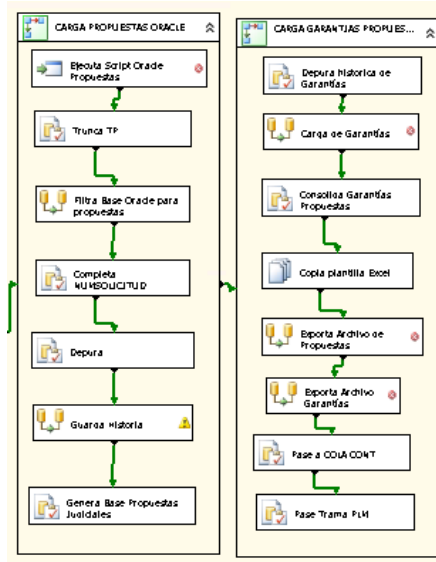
CARGA PROPUESTAS ORACLE

Ejecuta Script Oracle Propuestas

Trunca TP

Filtra Base Oracle para propuestas

Completa NUMSOLICITUD

Depura

Guarda Historia

Genera Base Propuestas Judiciales

CARGA GARANTIAS PROPUES...

Depura Historica de Garantías

Carga de Garantías

Consolida Garantías Propuestas

Copia plantilla Excel

Exporta Archivo de Propuestas

Exporta Archivo Garantías

Pase a COLA CONT

Pase Trama PLM